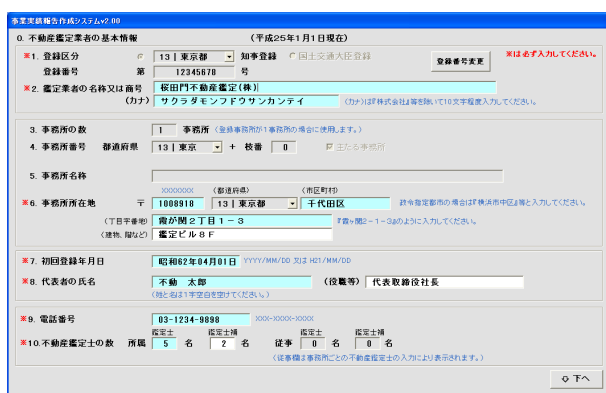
事業実績報告作成システムv2.00

0. 不動産鑑定業者の基本情報　　　（平成25年1月1日現在）

※1. 登録区分　◎ 13 | 東京都 ▼ 知事登録　○ 国土交通大臣登録　登録番号変更　※は必ず入力してください。

登録番号　第 12345678 号

※2. 鑑定業者の名称又は商号　桜田門不動産鑑定(株)

（カナ）サクラダモンフドウサンカンテイ　（カナ）は「株式会社」等を除いて10文字程度入力してください。

3. 事務所の数　1 事務所（登録事務所が1事務所の場合に使用します。）

4. 事務所番号　都道府県　13 | 東京 ▼ ＋ 枝番 0　☑ 主たる事務所

5. 事務所名称

XXXXXXX　（都道府県）　（市区町村）

※6. 事務所所在地　〒 1008918　13 | 東京都 ▼　千代田区　政令指定都市の場合は「横浜市中区」等と入力してください。

（丁目字番地）霞が関２丁目１－３　「霞が関2－1－3」のように入力してください。

（建物、階など）鑑定ビル８Ｆ

※7. 初回登録年月日　昭和62年04月01日　YYYY/MM/DD 又は H21/MM/DD

※8. 代表者の氏名　不動　太郎　（役職等）代表取締役社長

（姓と名は1字空白を空けてください。）

※9. 電話番号　03-1234-9898　XXX-XXXX-XXXX

※10. 不動産鑑定士の数　所属　鑑定士 5 名　鑑定士補 2 名　従事　鑑定士 0 名　鑑定士補 0 名

（従事欄は事務所ごとの不動産鑑定士の入力により表示されます。）

下へ